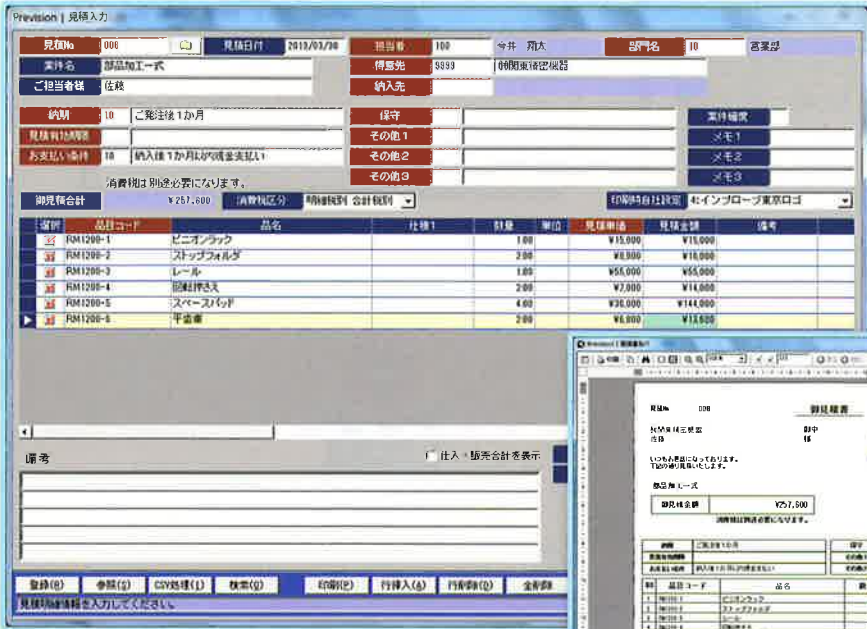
Prevision | 見積入力

見積No 000
見積日付 2019/03/30
担当者 100 今井 翔太
部門名 10 営業部
案件名 部品加工一式
得意先 9999 (株)関東精密機器
ご担当者様 佐藤
納入先

納期 10 ご発注後1か月
見積有効期限
お支払い条件 10 納入後1か月以内現金支払い
保守
その他1
その他2
その他3
案件補完
メモ1
メモ2
メモ3

消費税は別途必要になります。
御見積合計 ¥257,600
消費税区分 明細税別 合計税別
印刷時自社設定 4:インプローブ東京ロゴ

| 選択 | 品目コード | 品名 | 仕様1 | 数量 | 単位 | 見積単価 | 見積金額 | 備考 |
|---|---|---|---|---|---|---|---|---|
| | RM1200-1 | ピニオンラック | | 1.00 | | ¥15,000 | ¥15,000 | |
| | RM1200-2 | ストップフォルダ | | 2.00 | | ¥8,000 | ¥16,000 | |
| | RM1200-3 | レール | | 1.00 | | ¥55,000 | ¥55,000 | |
| | RM1200-4 | 図鑑押さえ | | 2.00 | | ¥7,000 | ¥14,000 | |
| | RM1200-5 | スペースパッド | | 4.00 | | ¥36,000 | ¥144,000 | |
| | RM1200-6 | 平歯車 | | 2.00 | | ¥6,800 | ¥13,600 | |

備考
仕入・販売合計を表示

登録(R) 参照(S) CSV処理(I) 検索(Q) 印刷(P) 行挿入(A) 行削除(D) 全削除
見積明細情報を入力してください。

見積No 000
御見積書
(株)関東精密機器 御中
佐藤 様
いつもお世話になっております。
下記の通り見積りいたします。
部品加工一式
御見積金額 ¥257,600
消費税は別途必要になります。
納期 ご発注後1か月
見積有効期限
お支払い条件 納入後1か月以内現金支払い
品目コード 品名
ピニオンラック
ストップフォルダ
レール